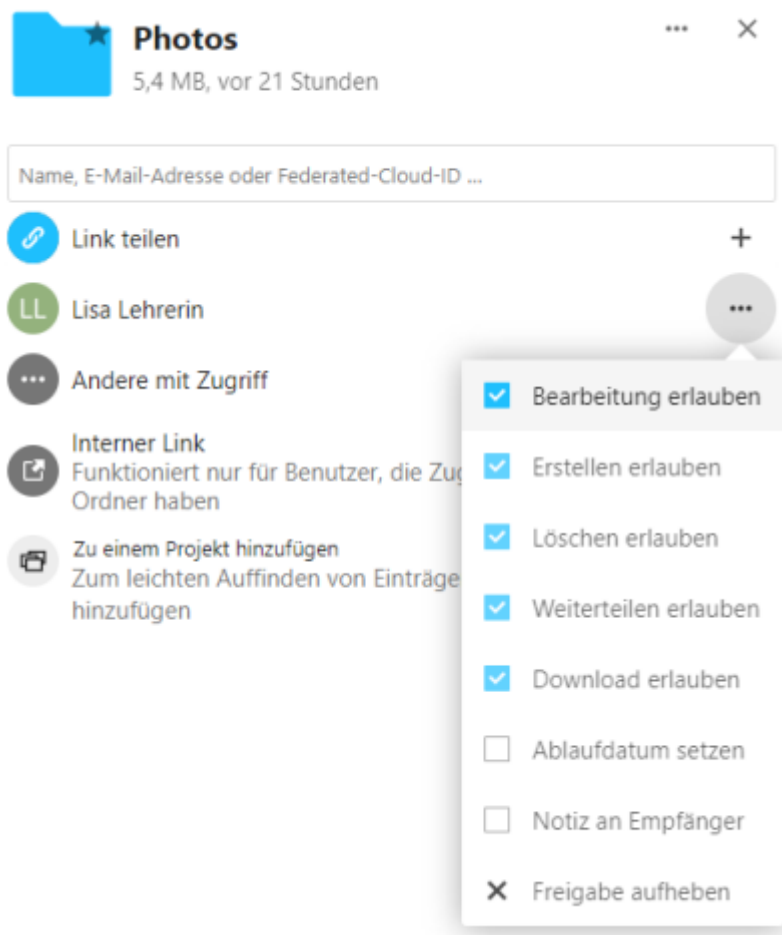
Photos
5,4 MB, vor 21 Stunden

Name, E-Mail-Adresse oder Federated-Cloud-ID ...

Link teilen +

LL Lisa Lehrerin

Andere mit Zugriff

Interner Link
Funktioniert nur für Benutzer, die Zug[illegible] Ordner haben

Zu einem Projekt hinzufügen
Zum leichten Auffinden von Einträge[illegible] hinzufügen

Bearbeitung erlauben
Erstellen erlauben
Löschen erlauben
Weiterteilen erlauben
Download erlauben
Ablaufdatum setzen
Notiz an Empfänger
Freigabe aufheben